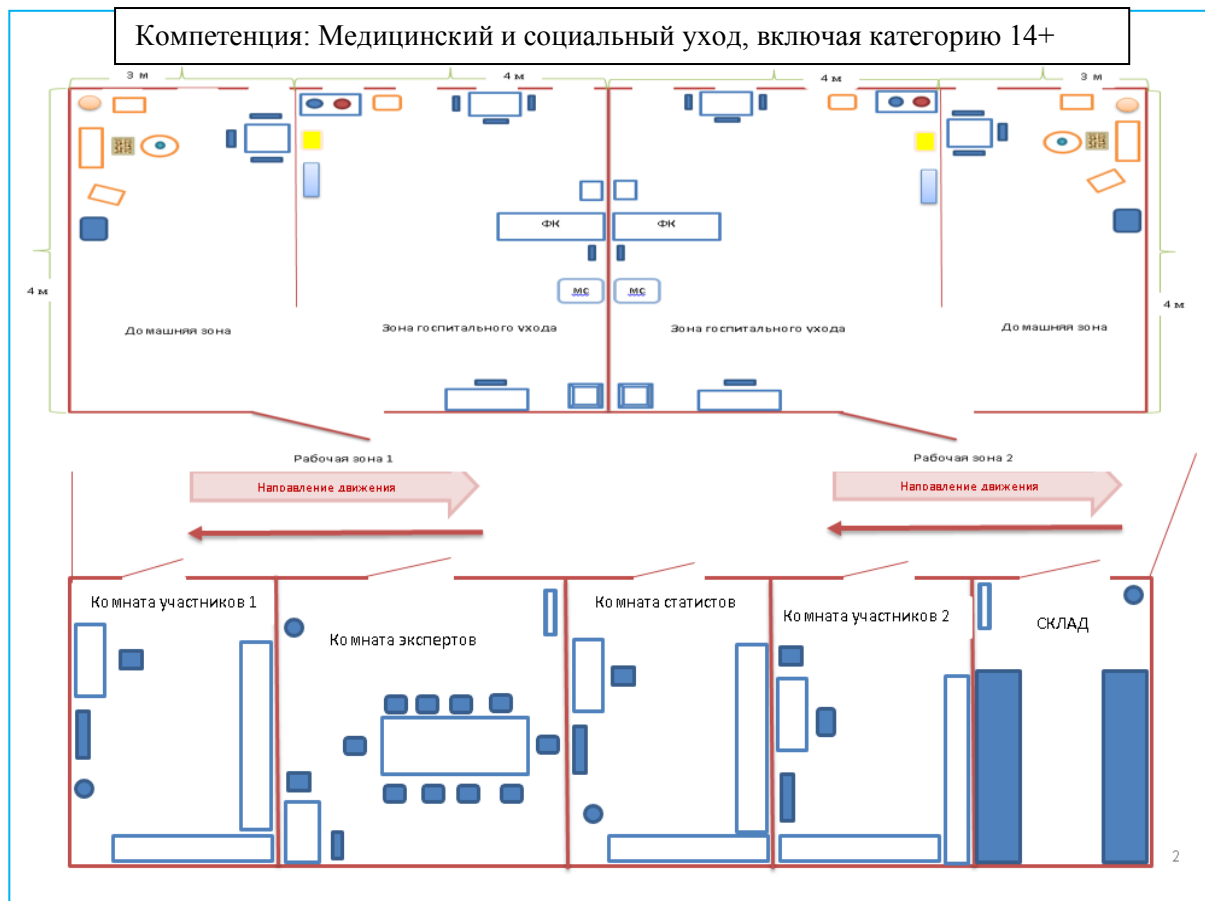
Компетенция: Медицинский и социальный уход, включая категорию 14+

3 м
4 м
4 м
3 м
4 м
4 м

ФК
ФК
МС
МС

Домашняя зона
Зона госпитального ухода
Зона госпитального ухода
Домашняя зона

Рабочая зона 1
Рабочая зона 2
Направление движения
Направление движения

Комната участников 1
Комната экспертов
Комната статистов
Комната участников 2
СКЛАД

2